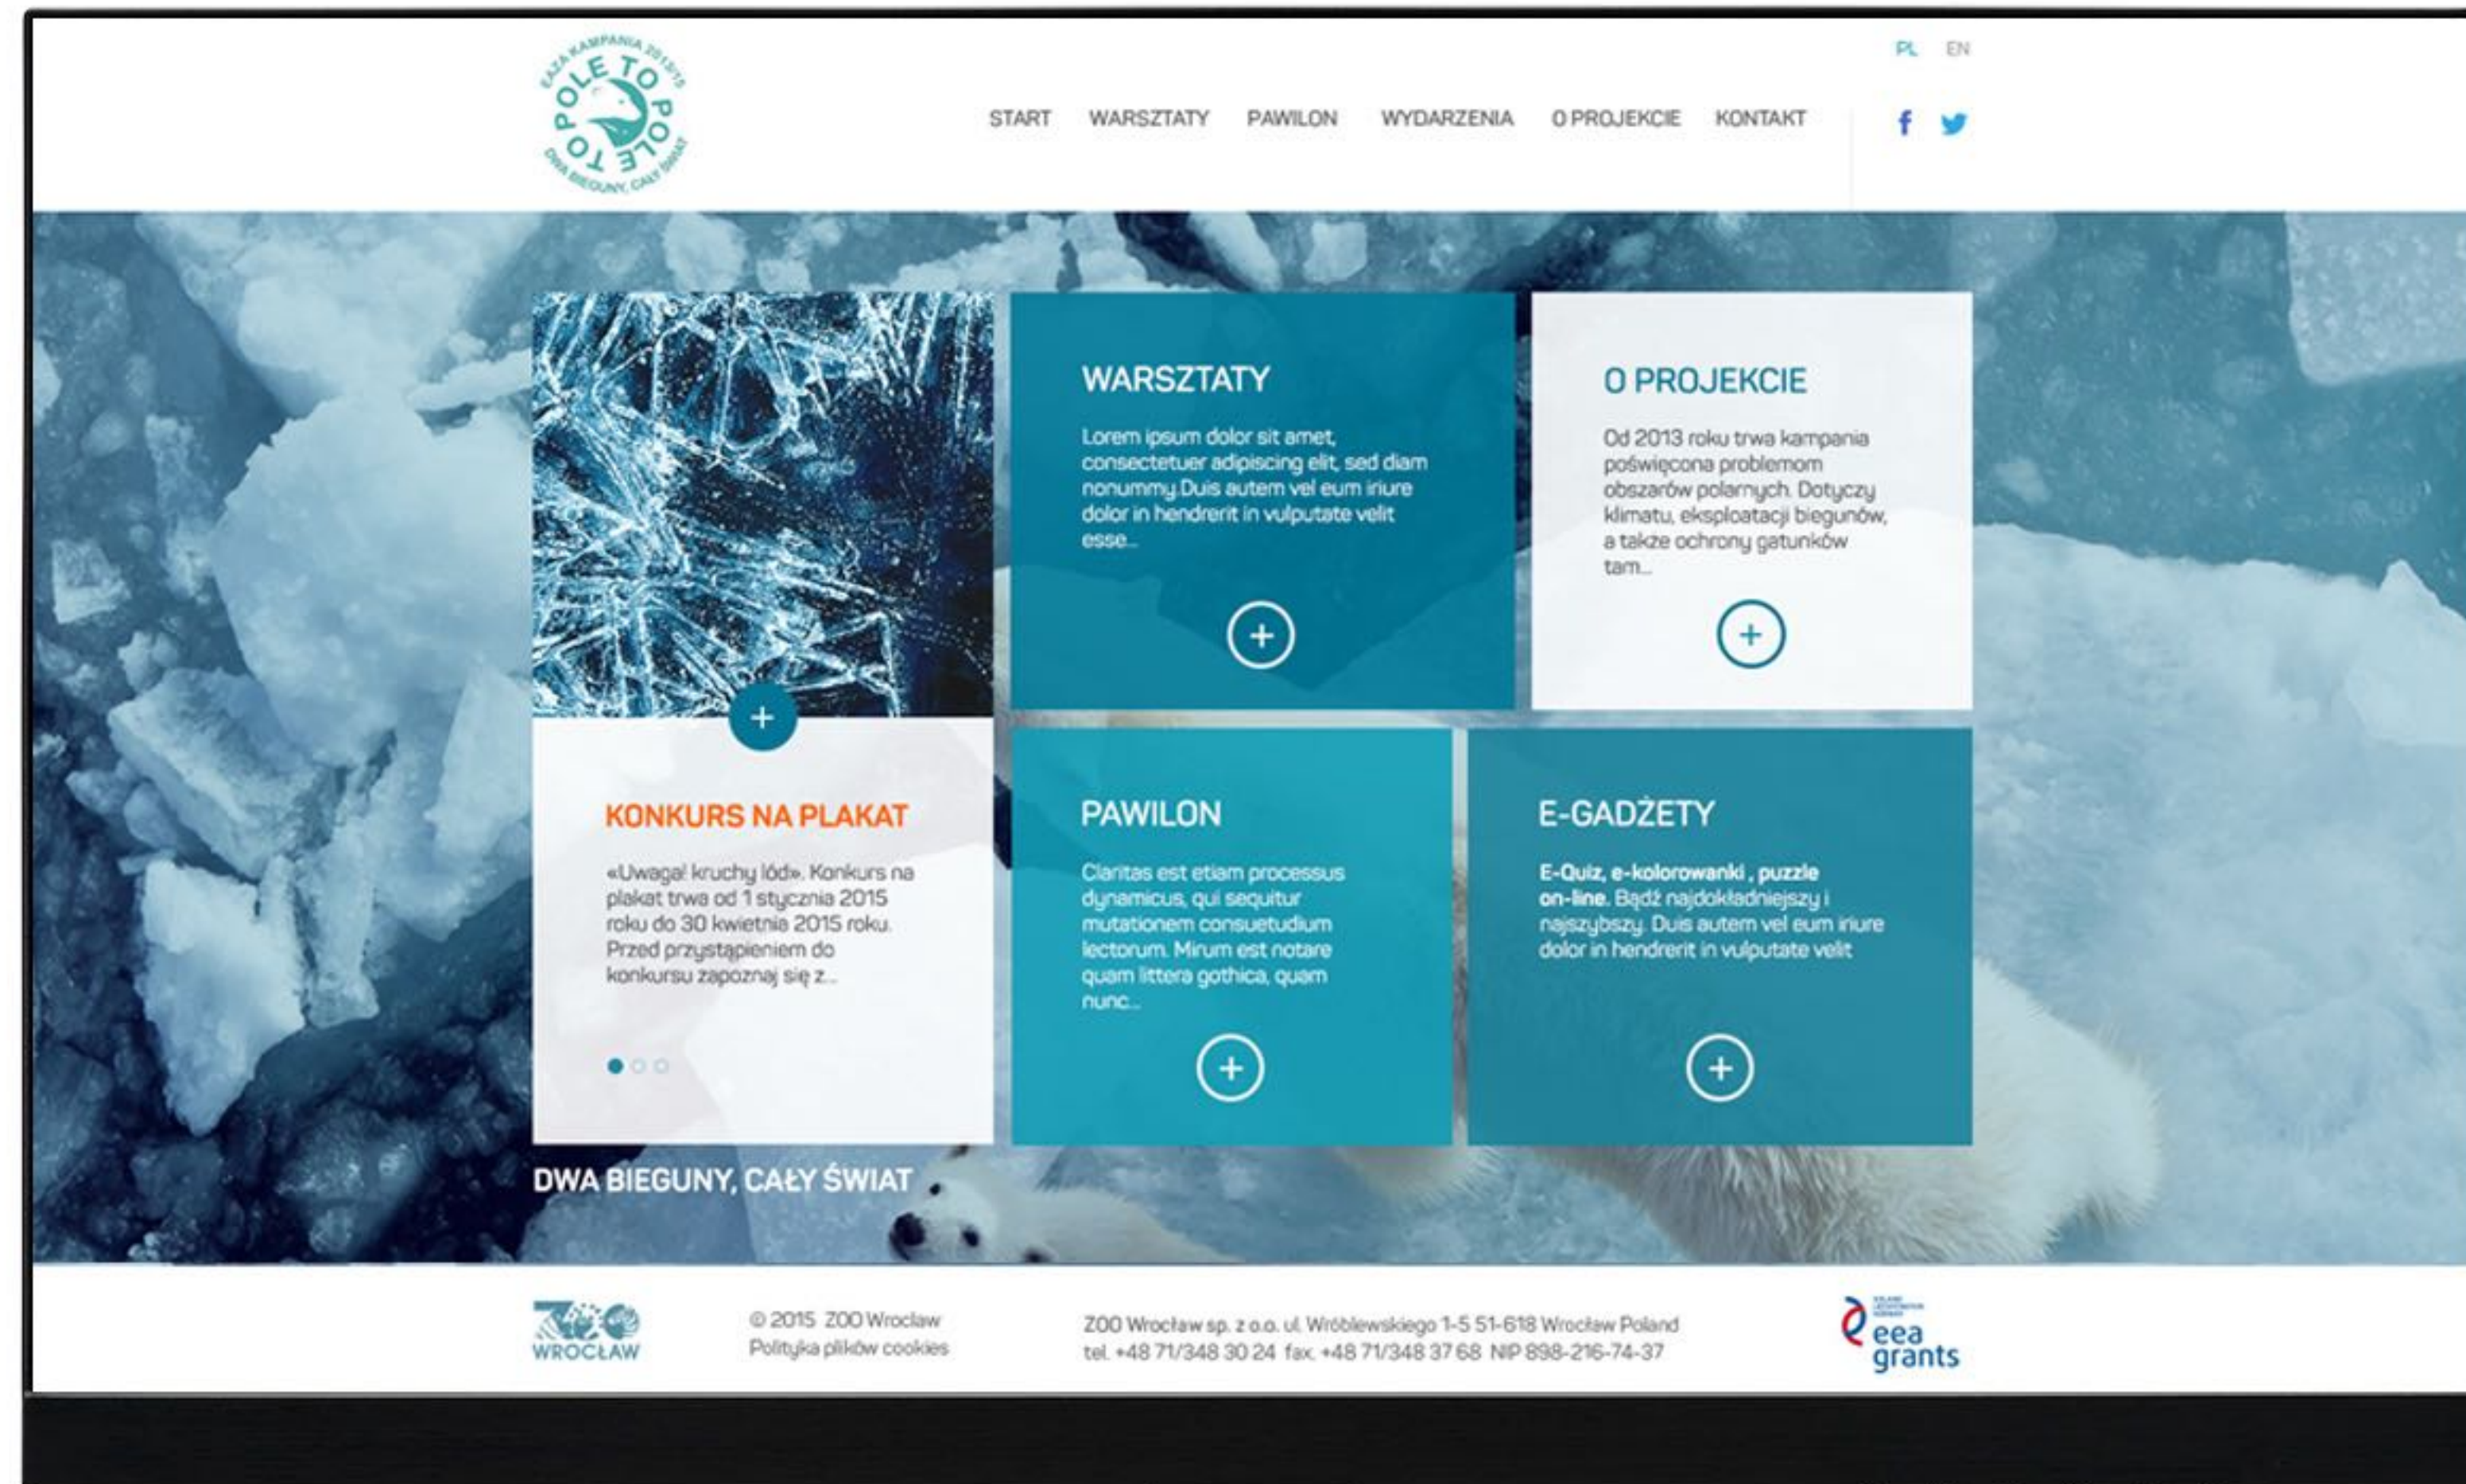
EAZA KAMPANIA 2013/15
POLE TO POLE
DWA BIEGUNY, CAŁY ŚWIAT

PL EN

START WARSZTATY PAWILON WYDARZENIA O PROJEKCIE KONTAKT

WARSZTATY

Lorem ipsum dolor sit amet, consectetuer adipiscing elit, sed diam nonummy.Duis autem vel eum iriure dolor in hendrerit in vulputate velit esse...

O PROJEKCIE

Od 2013 roku trwa kampania poświęcona problemom obszarów polarnych. Dotyczy klimatu, eksploatacji biegunów, a także ochrony gatunków tam...

KONKURS NA PLAKAT

«Uwaga! kruchy lód». Konkurs na plakat trwa od 1 stycznia 2015 roku do 30 kwietnia 2015 roku. Przed przystąpieniem do konkursu zapoznaj się z...

PAWILON

Claritas est etiam processus dynamicus, qui sequitur mutationem consuetudium lectorum. Mirum est notare quam littera gothica, quam nunc...

E-GADŻETY

E-Quiz, e-kolorowanki , puzzle on-line. Bądź najdokładniejszy i najszybszy. Duis autem vel eum iriure dolor in hendrerit in vulputate velit

DWA BIEGUNY, CAŁY ŚWIAT

ZOO WROCŁAW

© 2015 ZOO Wrocław
Polityka plików cookies

ZOO Wrocław sp. z o.o. ul. Wróblewskiego 1-5 51-618 Wrocław Poland
tel. +48 71/348 30 24 fax. +48 71/348 37 68 NIP 898-216-74-37

eea grants